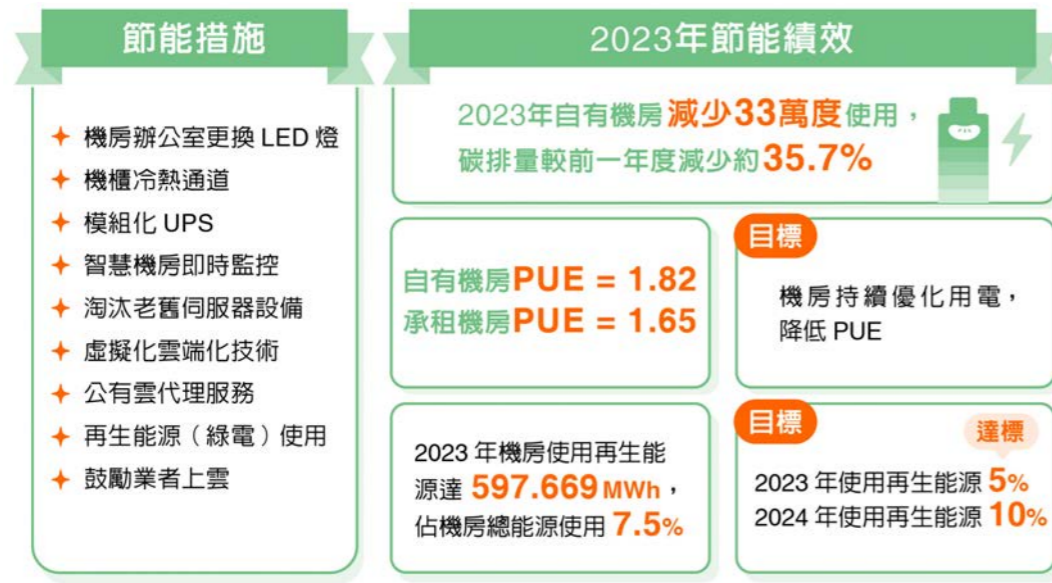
節能措施

✦ 機房辦公室更換 LED 燈
✦ 機櫃冷熱通道
✦ 模組化 UPS
✦ 智慧機房即時監控
✦ 淘汰老舊伺服器設備
✦ 虛擬化雲端化技術
✦ 公有雲代理服務
✦ 再生能源（綠電）使用
✦ 鼓勵業者上雲

2023年節能績效

2023年自有機房減少33萬度使用，碳排量較前一年度減少約35.7%

自有機房PUE = 1.82
承租機房PUE = 1.65

目標

機房持續優化用電，降低 PUE

2023 年機房使用再生能源達 597.669 MWh，佔機房總能源使用 7.5%

目標

達標

2023 年使用再生能源 5%
2024 年使用再生能源 10%